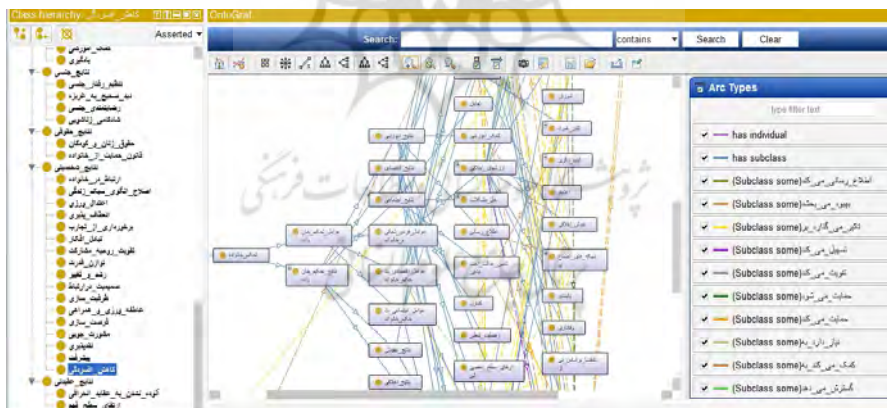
Class hierarchy: کاهش_استرس
Asserted
OntoGraf
Search:
contains
Search
Clear
Arc Types
type filter text
has individual
has subclass
(Subclass some)اطلاع_رسانی_می_کند
(Subclass some)بهبود_می_بخشد
(Subclass some)تاثیر_می_گذارد_بر
(Subclass some)تسهیل_می_کند
(Subclass some)تقویت_می_کند
(Subclass some)حمایت_می_شود
(Subclass some)حمایت_می_کند
(Subclass some)دارای_نیاز_به
(Subclass some)کمک_می_کند_به
(Subclass some)گسترش_می_دهد
نتایج_جنسی
نتایج_حقوقی
نتایج_جمعیتی
نتایج_طبیعی
کاهش_استرس
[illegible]